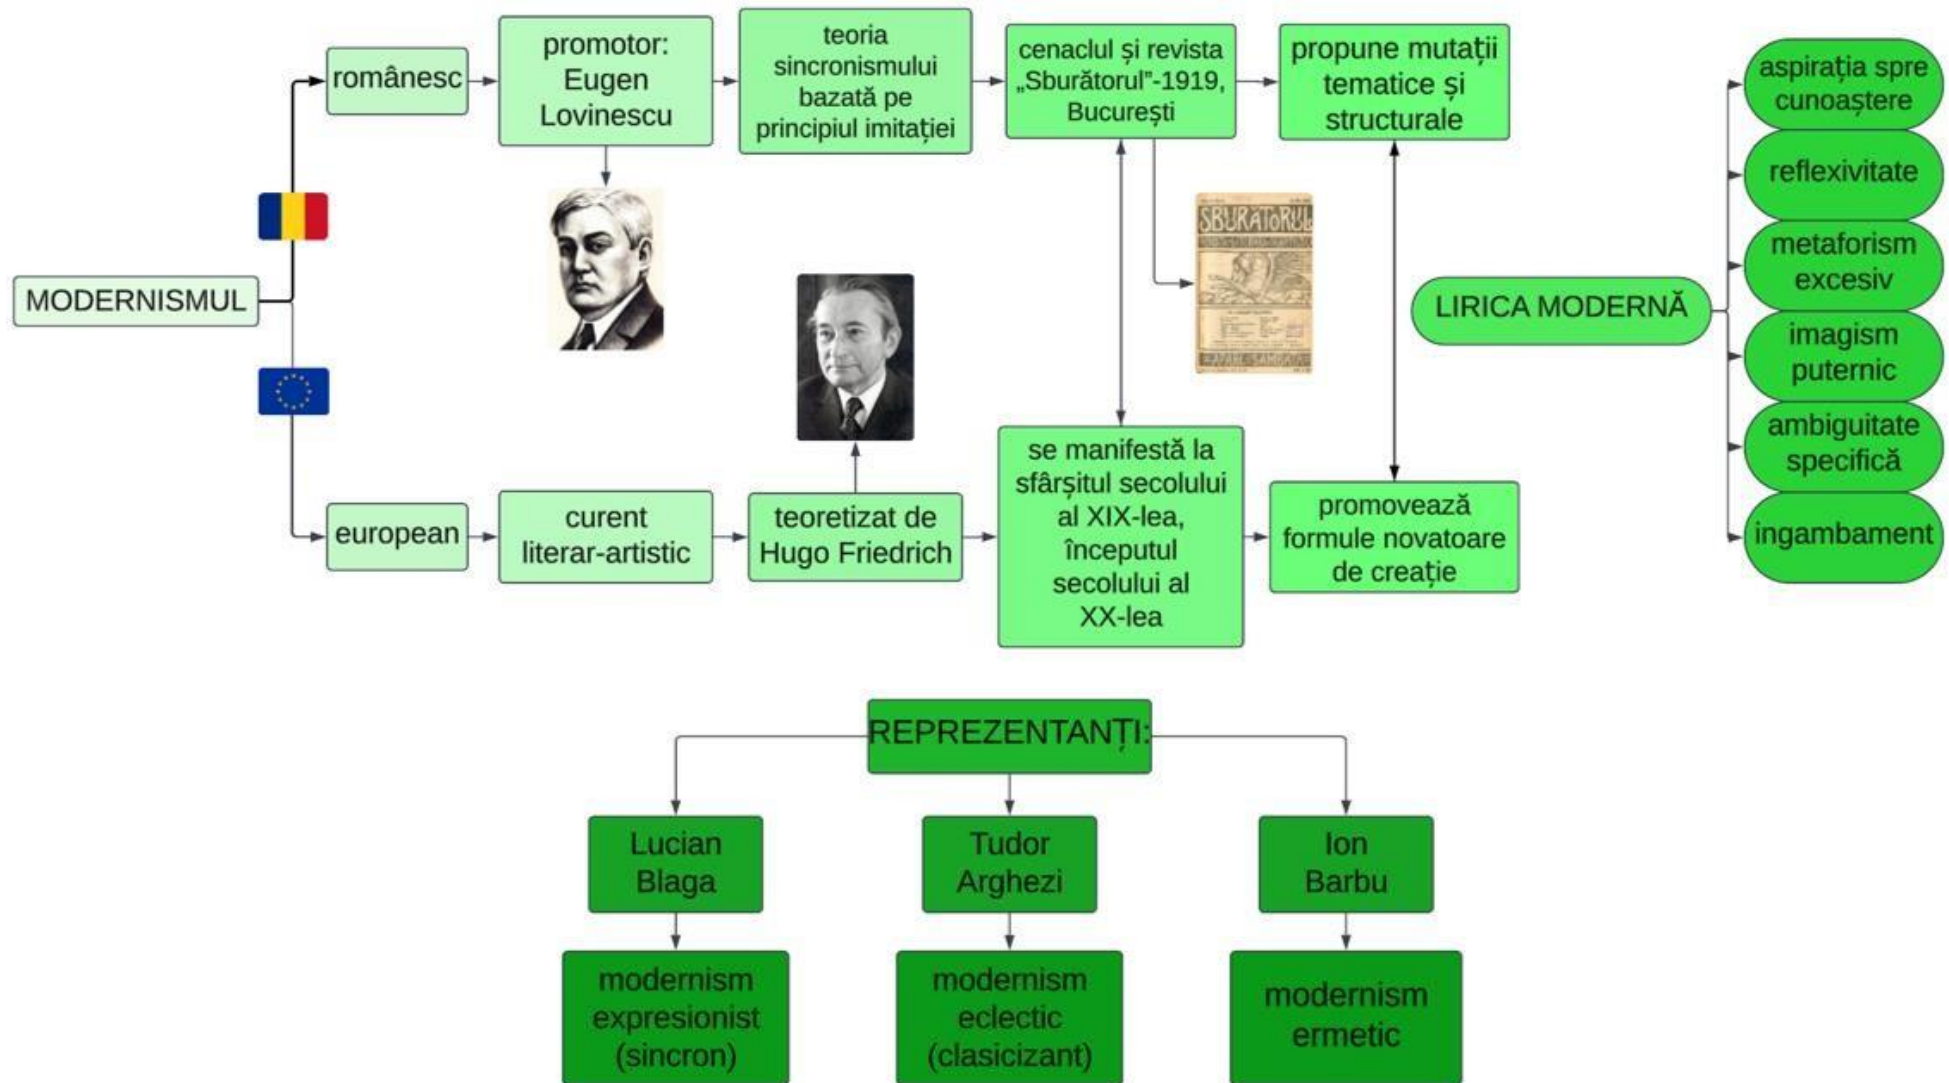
MODERNISMUL

românesc

promotor: Eugen Lovinescu

teoria sincronismului bazată pe principiul imitației

cenaclul și revista „Sburătorul”-1919, București

propune mutații tematice și structurale

SBURĂTORUL

european

curent literar-artistic

teoretizat de Hugo Friedrich

se manifestă la sfârșitul secolului al XIX-lea, începutul secolului al XX-lea

promovează formule novatoare de creație

LIRICA MODERNĂ

aspirația spre cunoaștere

reflexivitate

metaforism excesiv

imagism puternic

ambiguitate specifică

ingambament

REPREZENTANȚI:

Lucian Blaga

modernism expresionist (sincron)

Tudor Arghezi

modernism eclectic (clasicizant)

Ion Barbu

modernism ermetic